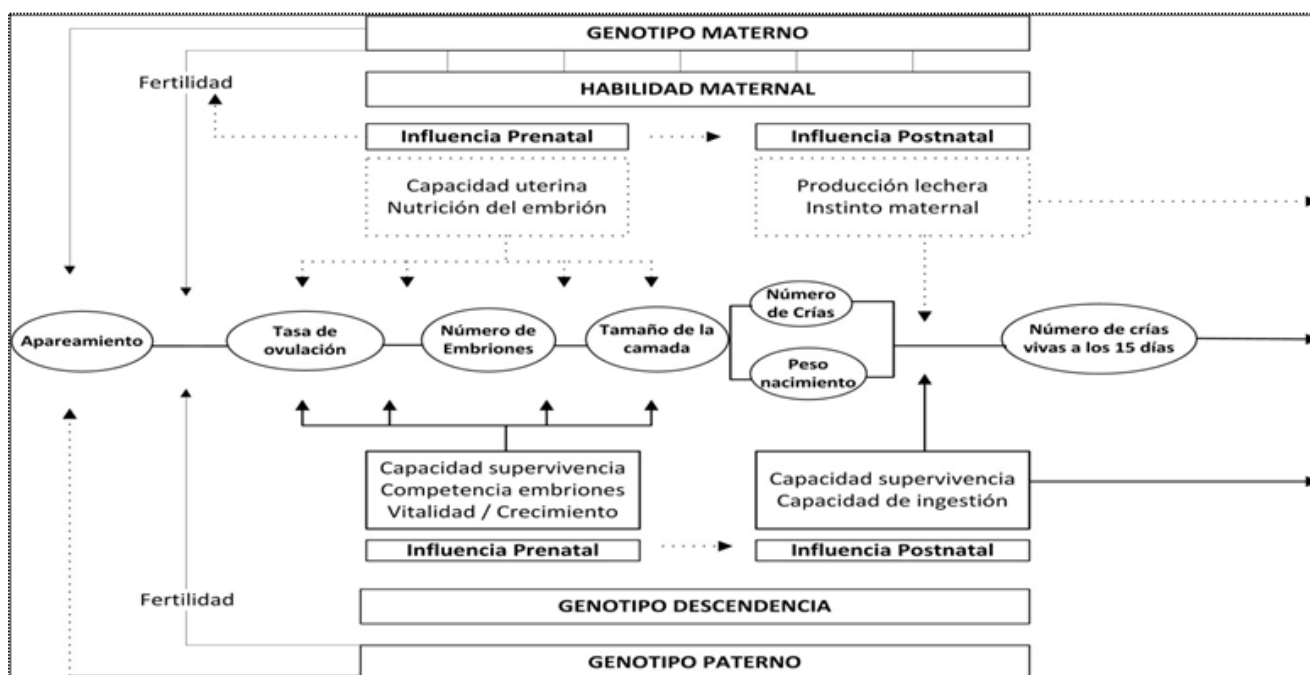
GENOTIPO MATERNO

Fertilidad

HABILIDAD MATERNAL

Influencia Prenatal

Influencia Postnatal

Capacidad uterina
Nutrición del embrión

Producción lechera
Instinto maternal

Apareamiento

Tasa de ovulación

Número de Embriones

Tamaño de la camada

Número de Crías

Peso nacimiento

Número de crías vivas a los 15 días

Capacidad supervivencia
Competencia embriones
Vitalidad / Crecimiento

Capacidad supervivencia
Capacidad de ingestión

Influencia Prenatal

Influencia Postnatal

Fertilidad

GENOTIPO DESCENDENCIA

GENOTIPO PATERNO